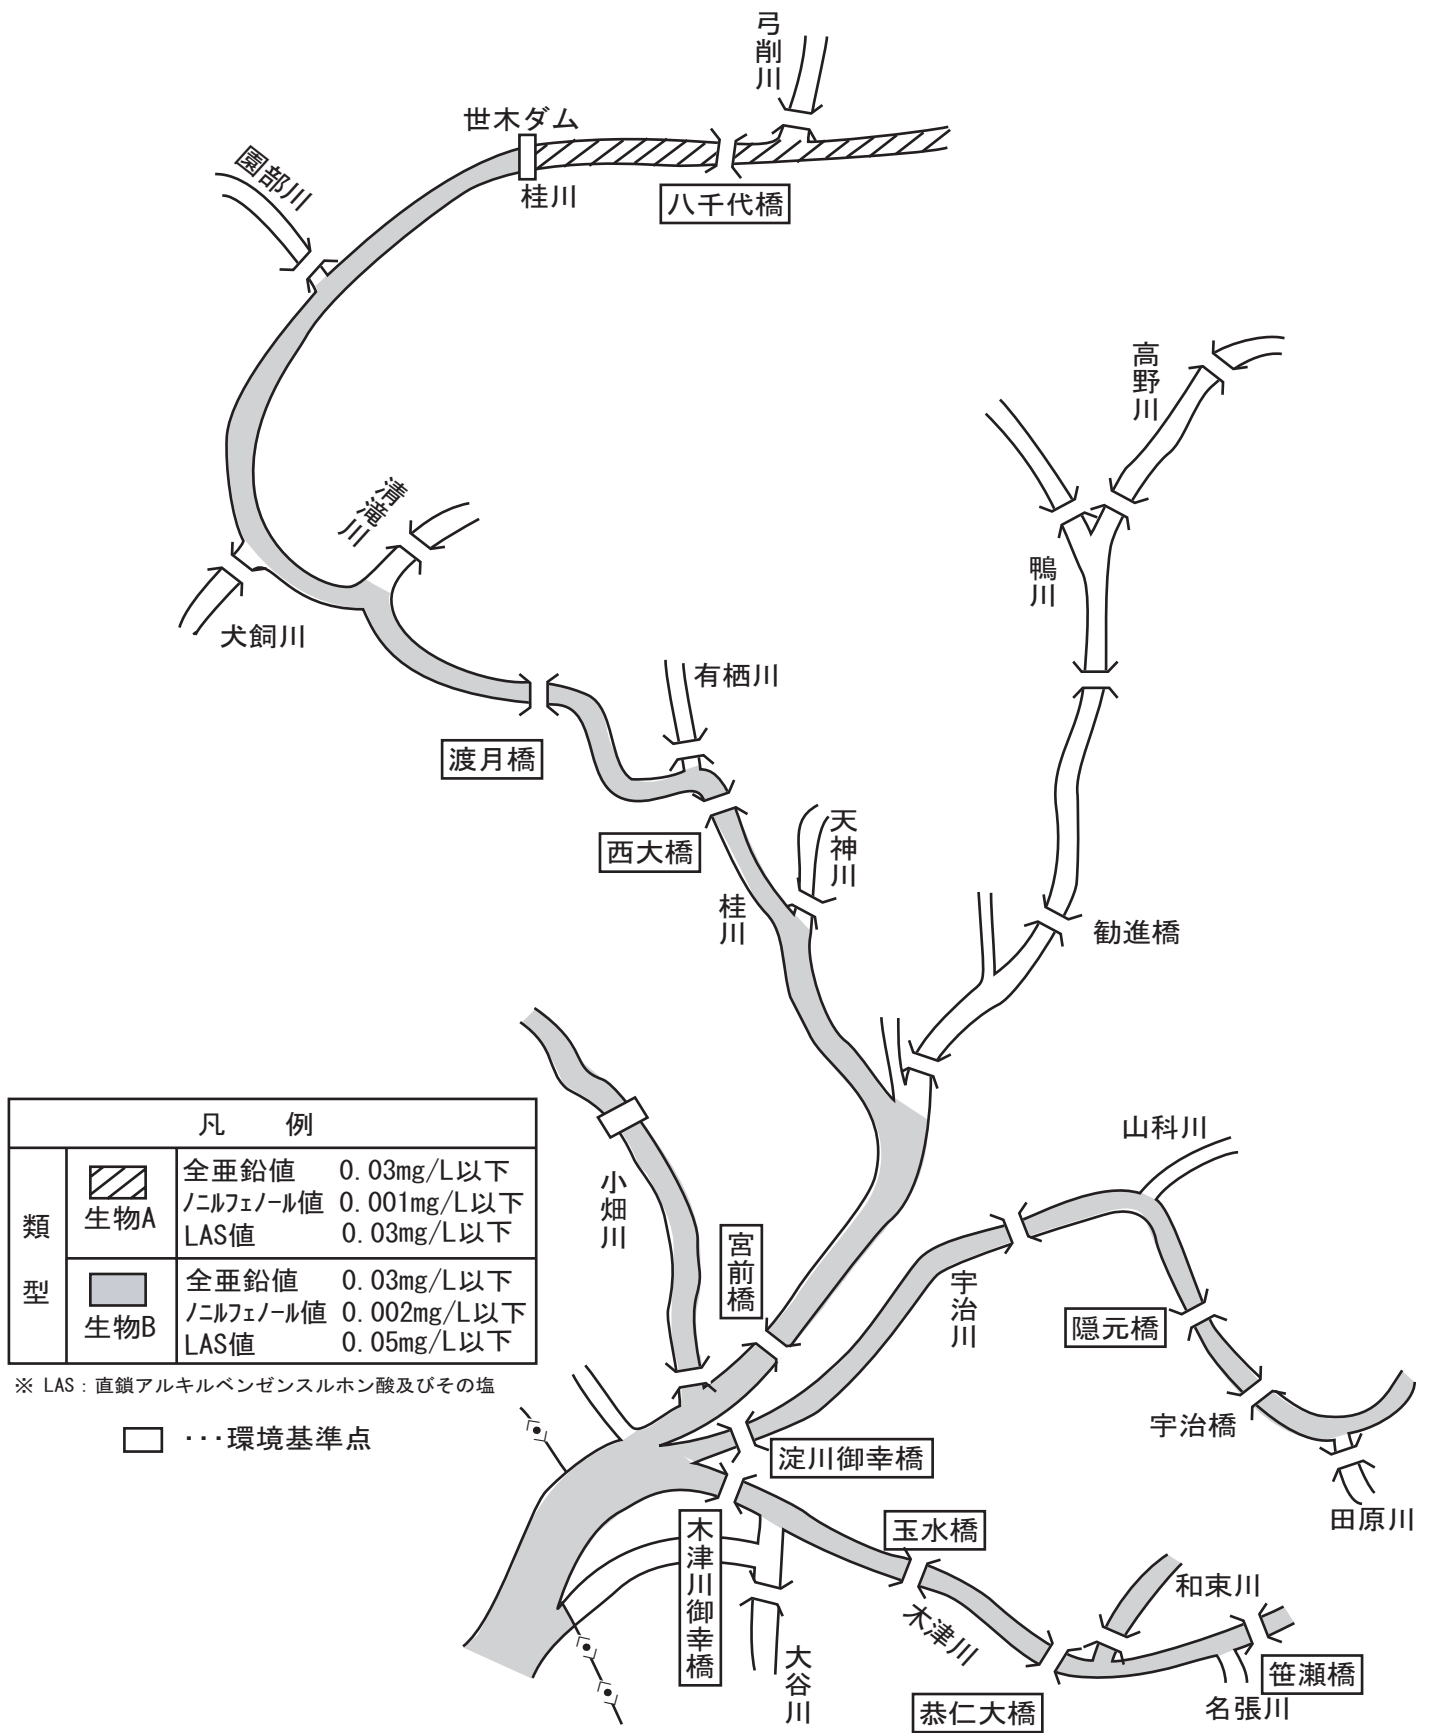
弓削川

世木ダム

園部川

桂川

八千代橋

高野川

清滝川

犬飼川

鴨川

有栖川

渡月橋

西大橋

天神川

桂川

勧進橋

| 凡　　例 | | |
|---|---|---|
| 類型 | 生物A | 全亜鉛値　0.03mg/L以下<br>ノニルフェノール値　0.001mg/L以下<br>LAS値　0.03mg/L以下 |
| | 生物B | 全亜鉛値　0.03mg/L以下<br>ノニルフェノール値　0.002mg/L以下<br>LAS値　0.05mg/L以下 |

※ LAS：直鎖アルキルベンゼンスルホン酸及びその塩

・・・環境基準点

小畑川

宮前橋

山科川

宇治川

隠元橋

宇治橋

淀川御幸橋

田原川

玉水橋

木津川御幸橋

和束川

木津川

大谷川

笹瀬橋

恭仁大橋

名張川